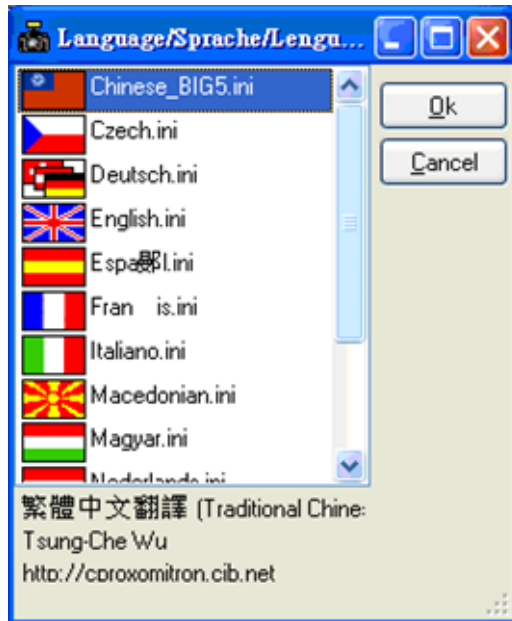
Language/Sprache/Lengu...

Chinese_BIG5.ini
Czech.ini
Deutsch.ini
English.ini
Espa鄐l.ini
Fran is.ini
Italiano.ini
Macedonian.ini
Magyar.ini
Nederlands.ini

Ok
Cancel

繁體中文翻譯 (Traditional Chine
Tsung-Che Wu
http://cproxomitron.cib.net